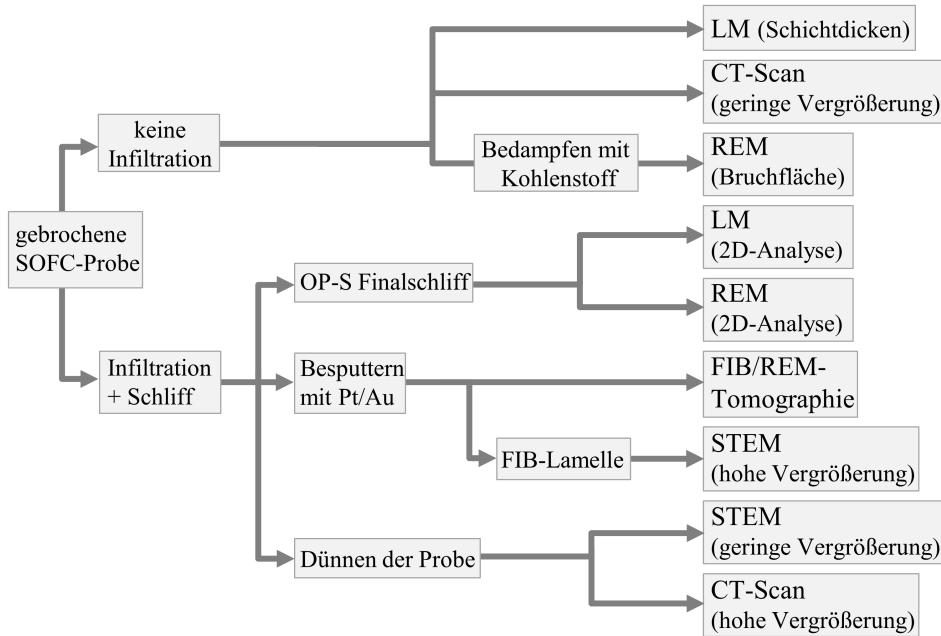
gebrochene SOFC-Probe

keine Infiltration

LM (Schichtdicken)

CT-Scan (geringe Vergrößerung)

Bedampfen mit Kohlenstoff

REM (Bruchfläche)

Infiltration + Schliff

OP-S Finalschliff

LM (2D-Analyse)

REM (2D-Analyse)

Besputtern mit Pt/Au

FIB/REM-Tomographie

FIB-Lamelle

STEM (hohe Vergrößerung)

Dünnen der Probe

STEM (geringe Vergrößerung)

CT-Scan (hohe Vergrößerung)